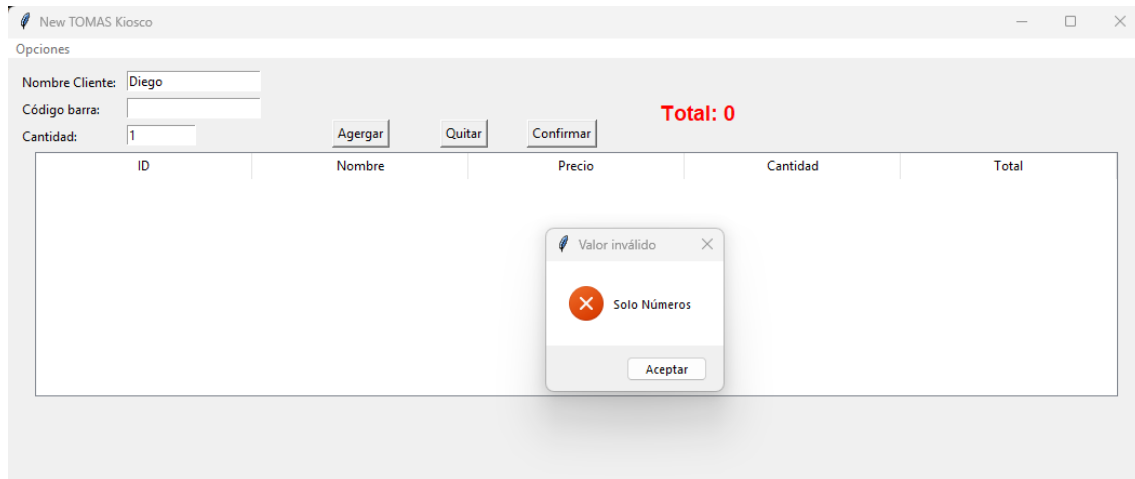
New TOMAS Kiosco

Opciones

Nombre Cliente: Diego
Código barra:
Cantidad: 1

Agergar Quitar Confirmar

Total: 0

| ID | Nombre | Precio | Cantidad | Total |
|---|---|---|---|---|

Valor inválido

Solo Números

Aceptar